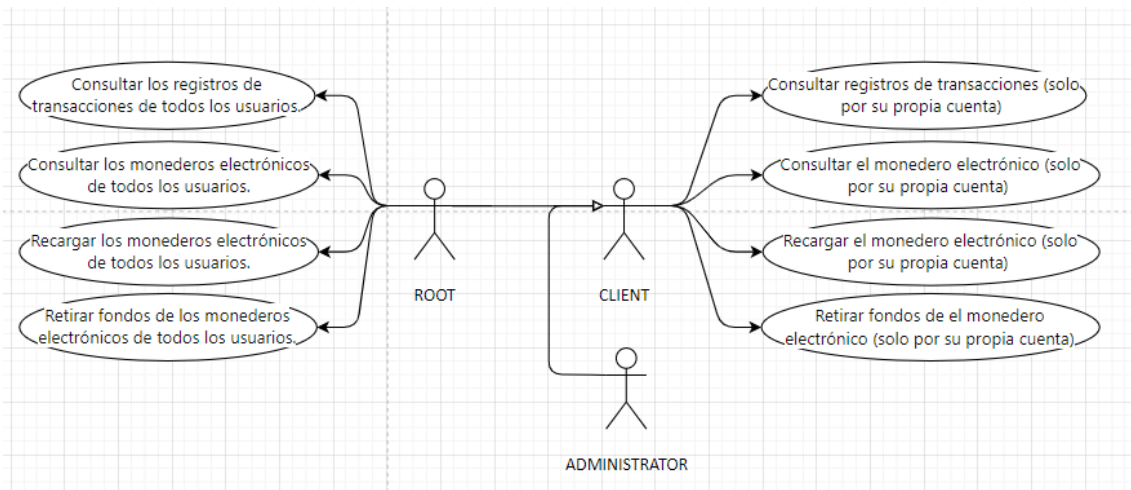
Consultar los registros de transacciones de todos los usuarios.

Consultar los monederos electrónicos de todos los usuarios.

Recargar los monederos electrónicos de todos los usuarios.

Retirar fondos de los monederos electrónicos de todos los usuarios.

ROOT

CLIENT

ADMINISTRATOR

Consultar registros de transacciones (solo por su propia cuenta)

Consultar el monedero electrónico (solo por su propia cuenta)

Recargar el monedero electrónico (solo por su propia cuenta)

Retirar fondos de el monedero electrónico (solo por su propia cuenta).